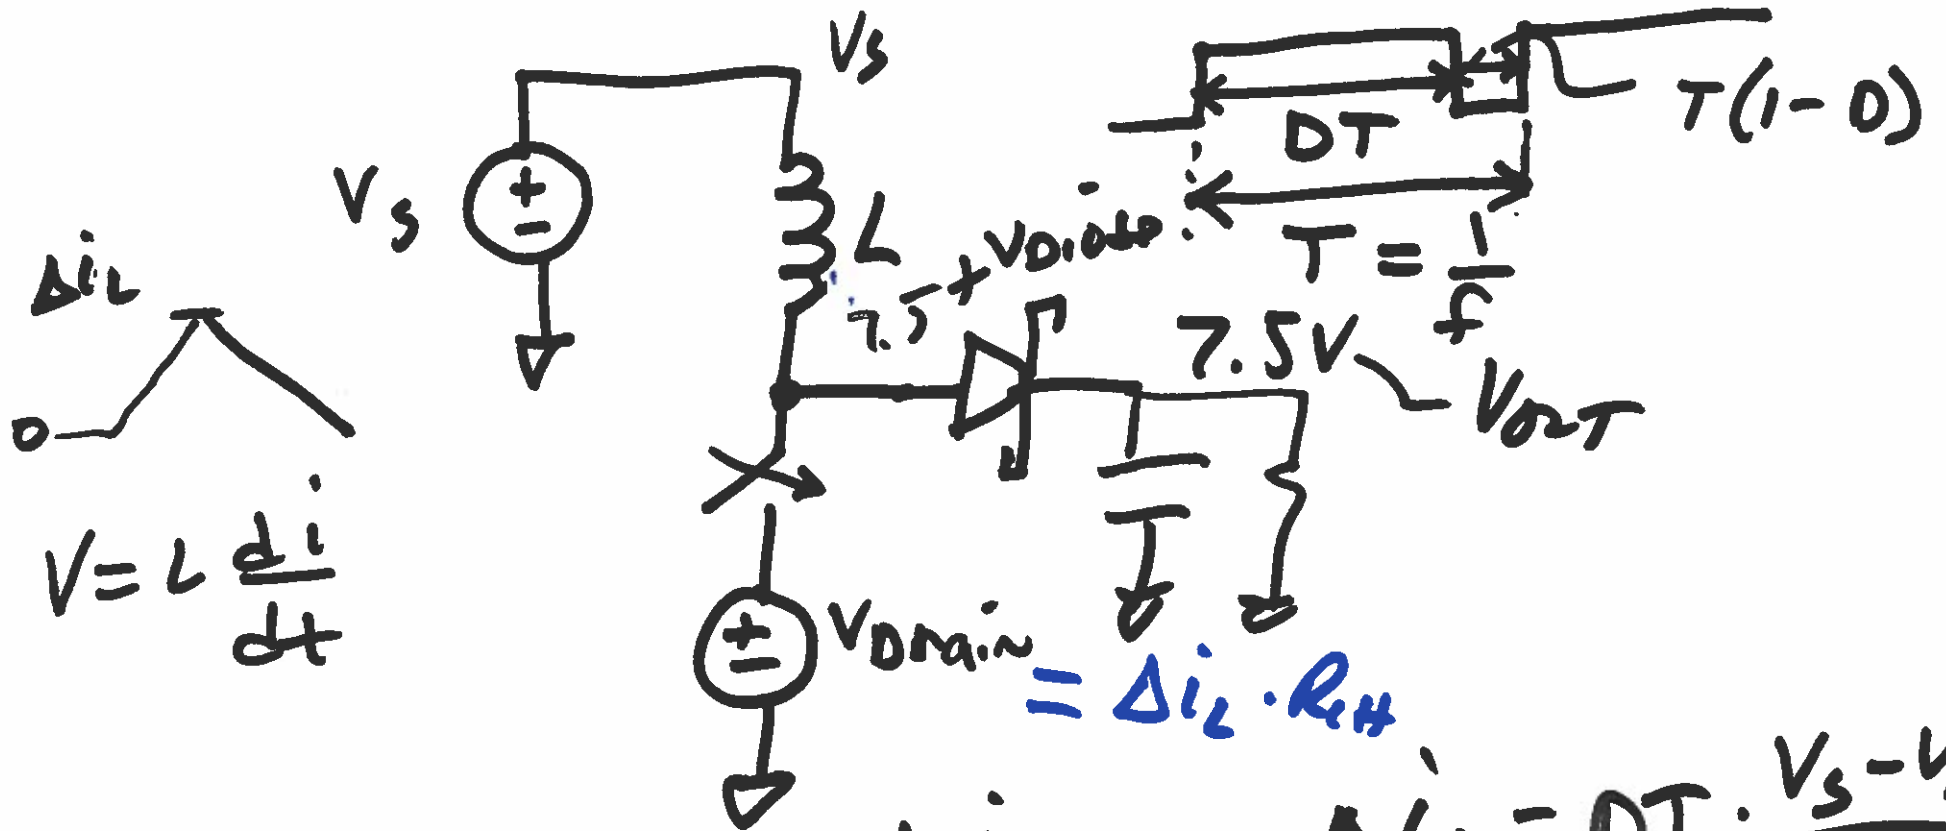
$V_S$

$V_S$

L

$\Delta i_L$

0

$7.5$ + $V_{DIODE}$

DT

$T(1-D)$

$T = \frac{1}{f}$

7.5V

$V_{OUT}$

$V = L\frac{di}{dt}$

$V_{Drain}$ $= \Delta i_L \cdot R_{LH}$

$\Delta i_L = DT \cdot \frac{V_S - V}{}$ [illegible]